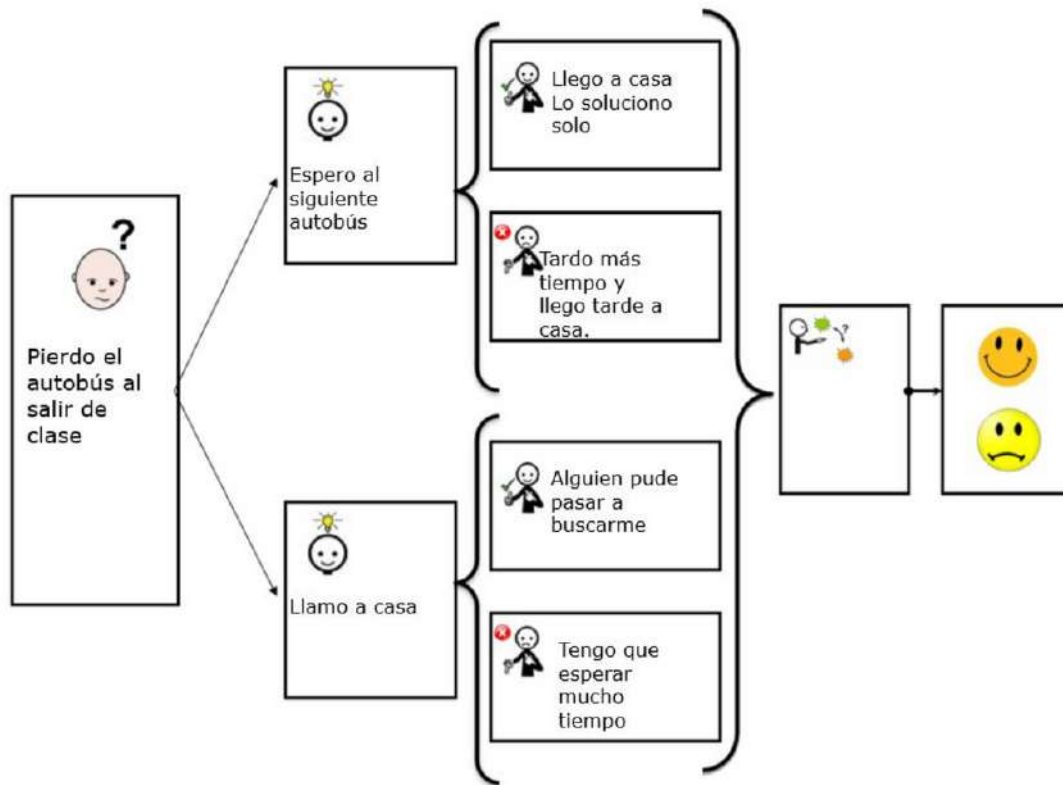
?

Pierdo el autobús al salir de clase

Espero al siguiente autobús

Llego a casa
Lo soluciono solo

Tardo más tiempo y llego tarde a casa.

Llamo a casa

Alguien pude pasar a buscarme

Tengo que esperar mucho tiempo

?